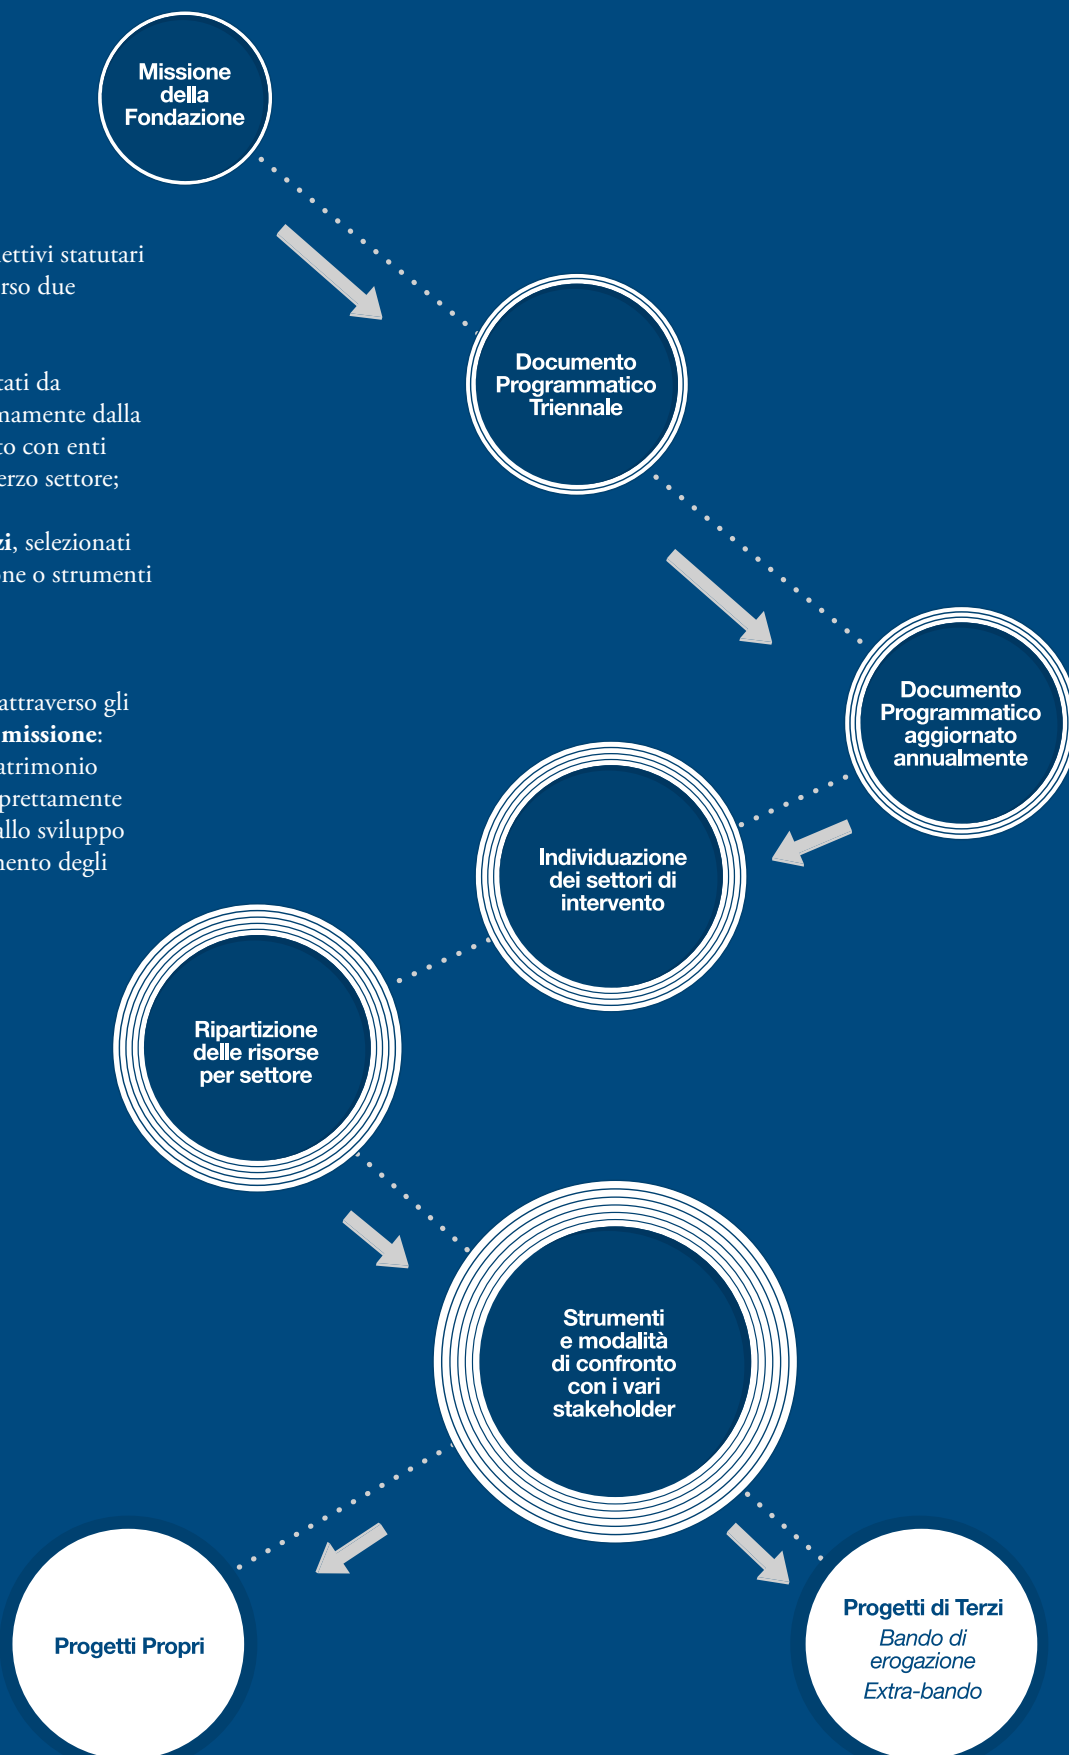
Missione della Fondazione

ettivi statutari
rso due

tati da
namente dalla
to con enti
erzo settore;

zi, selezionati
ne o strumenti

attraverso gli
missione:
atrimonio
prettamente
allo sviluppo
nento degli

Documento Programmatico Triennale

Documento Programmatico aggiornato annualmente

Individuazione dei settori di intervento

Ripartizione delle risorse per settore

Strumenti e modalità di confronto con i vari stakeholder

Progetti Propri

Progetti di Terzi
Bando di erogazione
Extra-bando